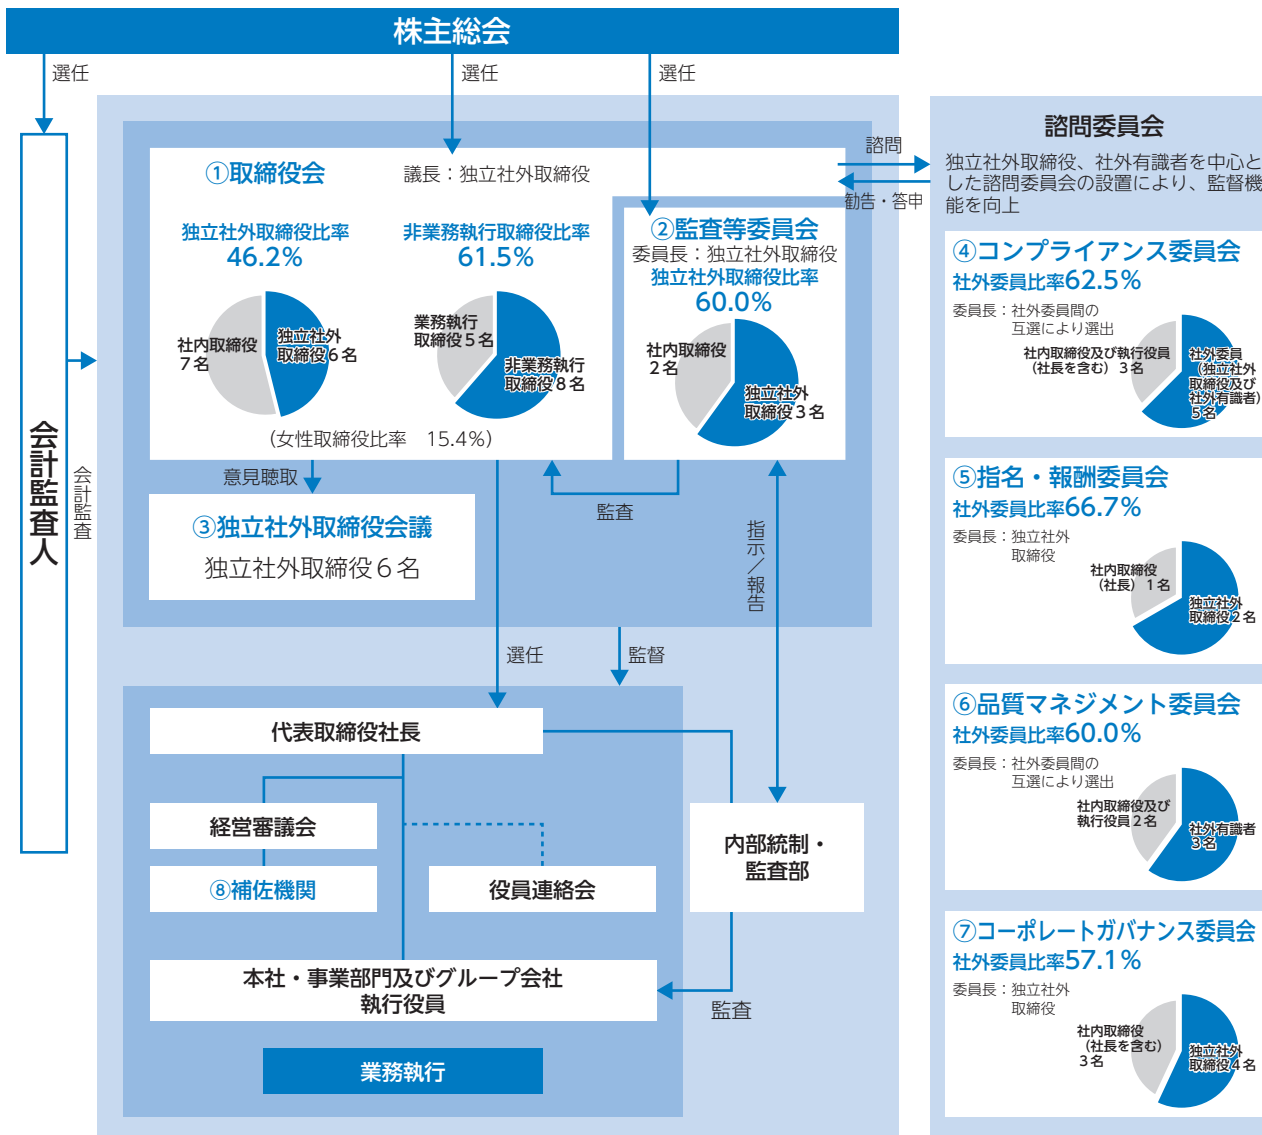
株主総会

選任

選任

選任

会計監査人

会計監査

①取締役会

議長：独立社外取締役

独立社外取締役比率
46.2%

社内取締役
7名

独立社外取締役6名

非業務執行取締役比率
61.5%

業務執行取締役5名

非業務執行取締役8名

（女性取締役比率　15.4%）

②監査等委員会
委員長：独立社外取締役
独立社外取締役比率
60.0%

社内取締役
2名

独立社外取締役3名

意見聴取

③独立社外取締役会議
独立社外取締役6名

監査

指示／報告

選任

監督

代表取締役社長

経営審議会

⑧補佐機関

役員連絡会

内部統制・監査部

本社・事業部門及びグループ会社
執行役員

監査

業務執行

諮問

勧告・答申

諮問委員会

独立社外取締役、社外有識者を中心とした諮問委員会の設置により、監督機能を向上

④コンプライアンス委員会
社外委員比率62.5%
委員長：社外委員間の互選により選出

社内取締役及び執行役員（社長を含む）3名

社外委員（独立社外取締役及び社外有識者）5名

⑤指名・報酬委員会
社外委員比率66.7%
委員長：独立社外取締役

社内取締役（社長）1名

独立社外取締役2名

⑥品質マネジメント委員会
社外委員比率60.0%
委員長：社外委員間の互選により選出

社内取締役及び執行役員2名

社外有識者3名

⑦コーポレートガバナンス委員会
社外委員比率57.1%
委員長：独立社外取締役

社内取締役（社長を含む）3名

独立社外取締役4名